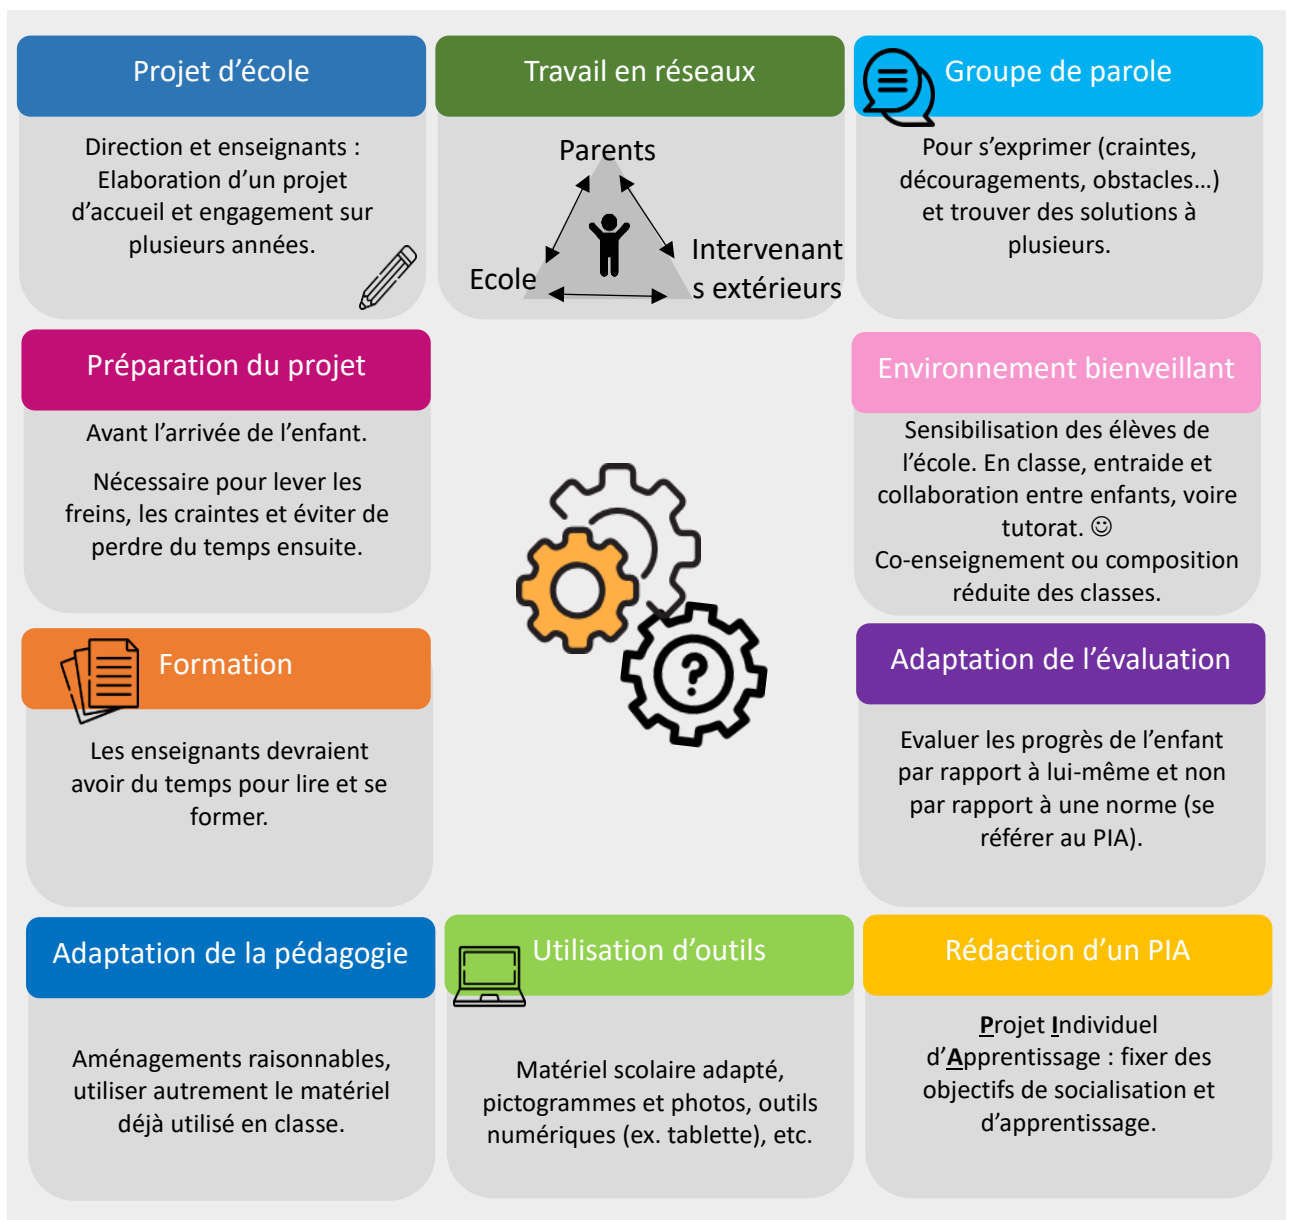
Projet d'école

Direction et enseignants : Elaboration d'un projet d'accueil et engagement sur plusieurs années.

Travail en réseaux

Parents

Ecole

Intervenants extérieurs

Groupe de parole

Pour s'exprimer (craintes, découragements, obstacles…) et trouver des solutions à plusieurs.

Préparation du projet

Avant l'arrivée de l'enfant.

Nécessaire pour lever les freins, les craintes et éviter de perdre du temps ensuite.

Environnement bienveillant

Sensibilisation des élèves de l'école. En classe, entraide et collaboration entre enfants, voire tutorat. ☺
Co-enseignement ou composition réduite des classes.

Formation

Les enseignants devraient avoir du temps pour lire et se former.

Adaptation de l'évaluation

Evaluer les progrès de l'enfant par rapport à lui-même et non par rapport à une norme (se référer au PIA).

Adaptation de la pédagogie

Aménagements raisonnables, utiliser autrement le matériel déjà utilisé en classe.

Utilisation d'outils

Matériel scolaire adapté, pictogrammes et photos, outils numériques (ex. tablette), etc.

Rédaction d'un PIA

Projet Individuel d'Apprentissage : fixer des objectifs de socialisation et d'apprentissage.